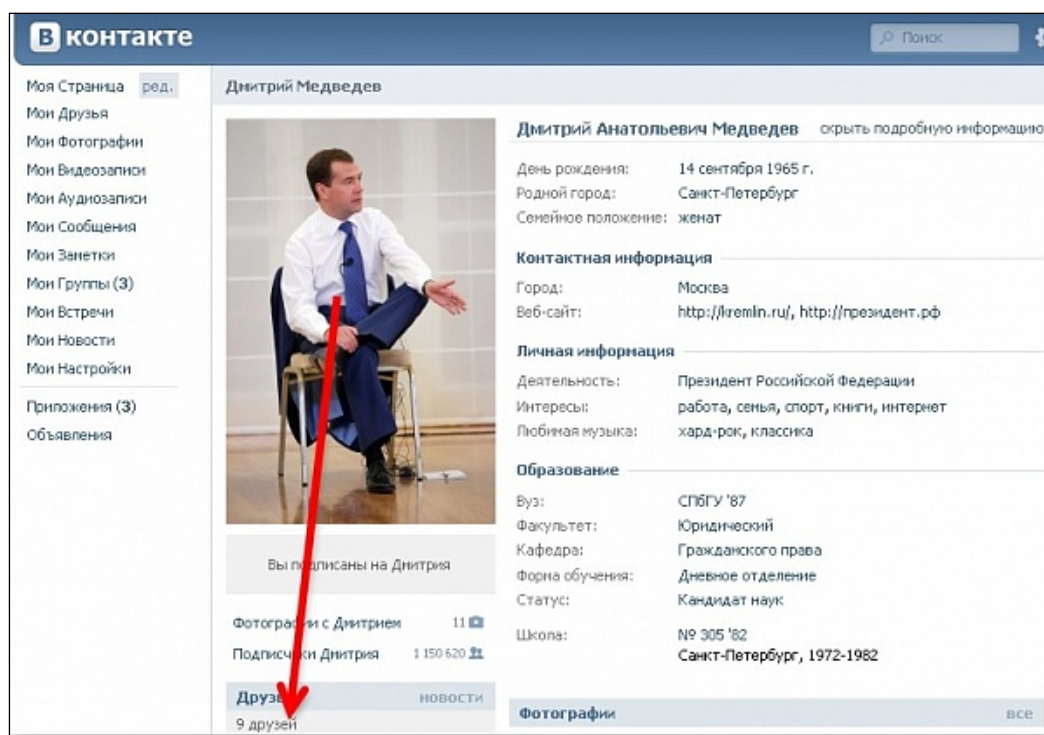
В контакте

Поиск

Моя Страница ред.
Мои Друзья
Мои Фотографии
Мои Видеозаписи
Мои Аудиозаписи
Мои Сообщения
Мои Заметки
Мои Группы (3)
Мои Встречи
Мои Новости
Мои Настройки

Приложения (3)
Объявления

Дмитрий Медведев

Вы подписаны на Дмитрия

Фотографии с Дмитрием 11
Подписчики Дмитрия 1 150 620

Друзья новости
9 друзей

Дмитрий Анатольевич Медведев скрыть подробную информацию

День рождения: 14 сентября 1965 г.
Родной город: Санкт-Петербург
Семейное положение: женат

Контактная информация
Город: Москва
Веб-сайт: http://kremlin.ru/, http://президент.рф

Личная информация
Деятельность: Президент Российской Федерации
Интересы: работа, семья, спорт, книги, интернет
Любимая музыка: хард-рок, классика

Образование
Вуз: СПбГУ '87
Факультет: Юридический
Кафедра: Гражданского права
Форма обучения: Дневное отделение
Статус: Кандидат наук

Школа: № 305 '82
Санкт-Петербург, 1972-1982

Фотографии все